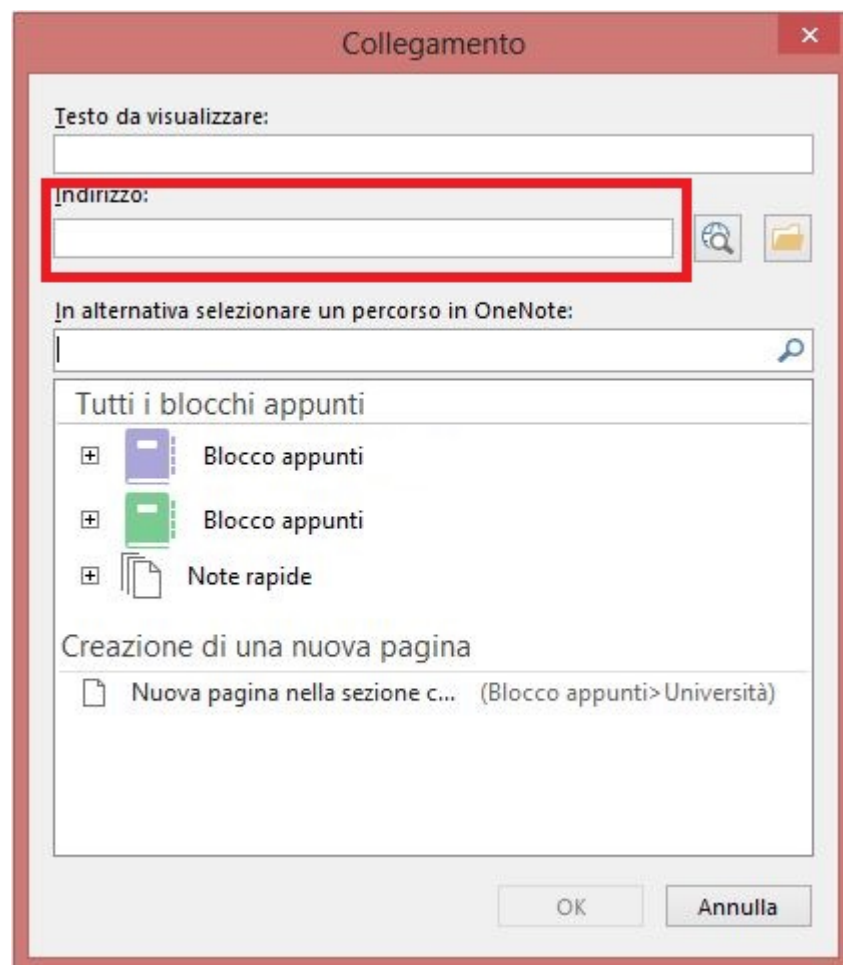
Collegamento

Testo da visualizzare:

Indirizzo:

In alternativa selezionare un percorso in OneNote:

Tutti i blocchi appunti

Blocco appunti

Blocco appunti

Note rapide

Creazione di una nuova pagina

Nuova pagina nella sezione c... (Blocco appunti>Università)

OK

Annulla